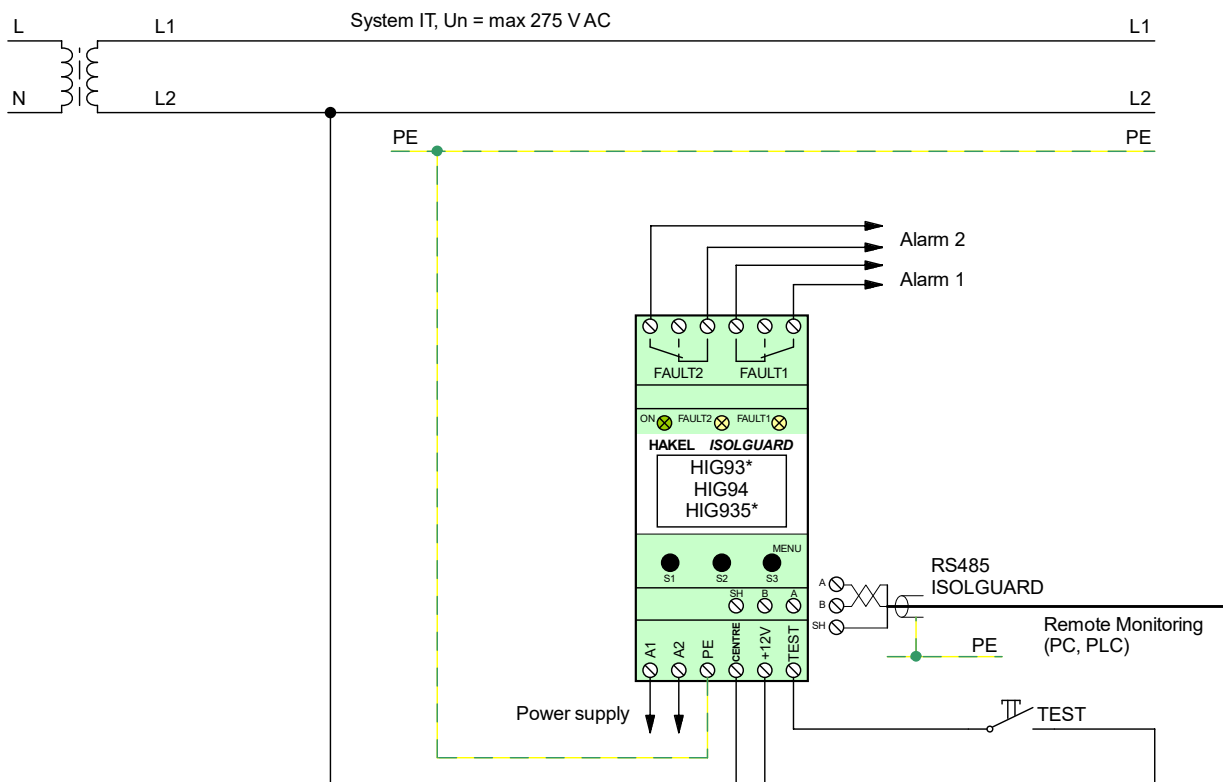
L
N
L1
L2
System IT, Un = max 275 V AC
L1
L2
PE
PE
Alarm 2
Alarm 1
FAULT2 FAULT1
ON FAULT2 FAULT1
HAKEL ISOLGUARD
HIG93*
HIG94
HIG935*
MENU
S1 S2 S3
SH B A
A
B
SH
RS485
ISOLGUARD
Remote Monitoring
(PC, PLC)
PE
A1 A2 PE CENTRE +12V TEST
Power supply
TEST